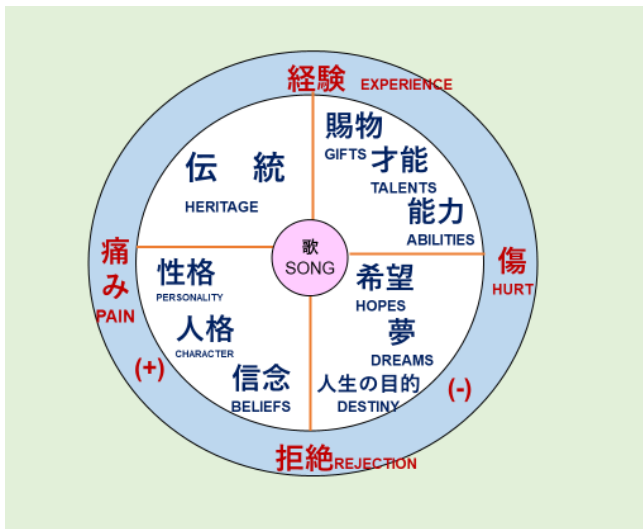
経験 EXPERIENCE

伝 統
HERITAGE

賜物
GIFTS
才能
TALENTS
能力
ABILITIES

歌
SONG

痛み
PAIN

傷
HURT

性格
PERSONALITY
人格
CHARACTER
信念
BELIEFS

希望
HOPES
夢
DREAMS
人生の目的
DESTINY

(+)

(-)

拒絶 REJECTION